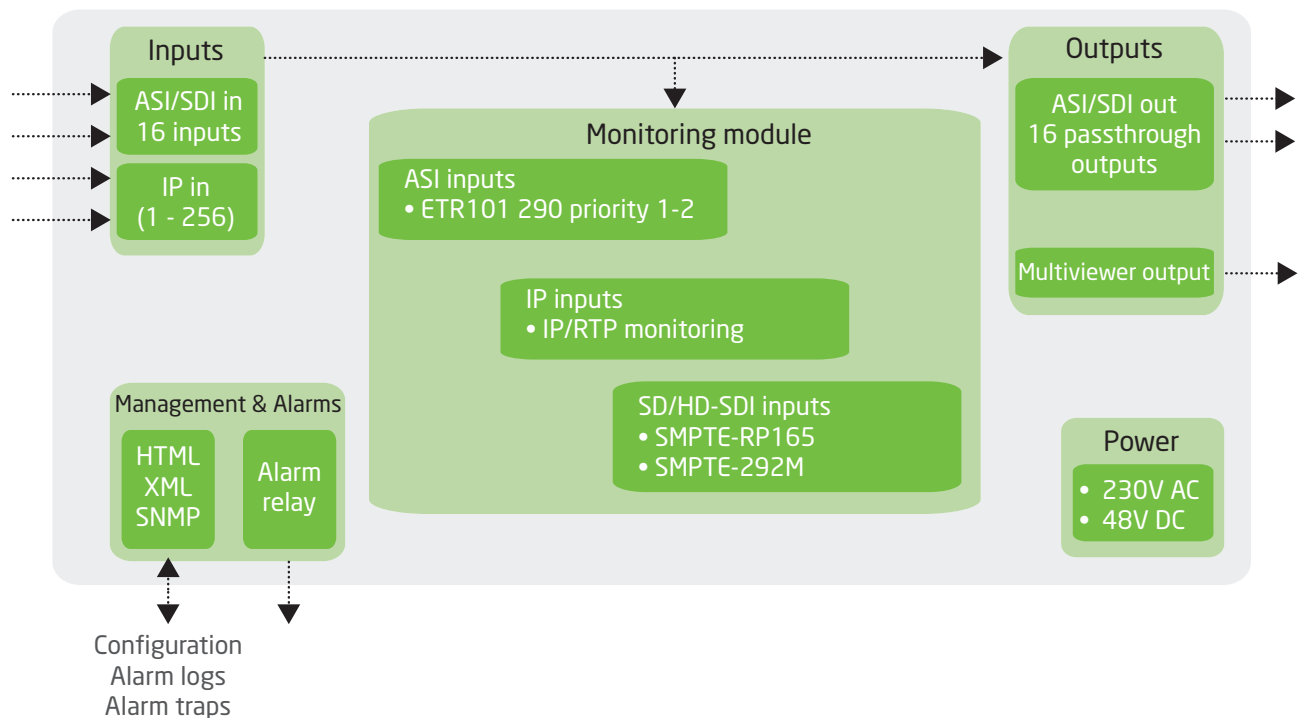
Inputs

ASI/SDI in
16 inputs

IP in
(1 - 256)

Monitoring module

ASI inputs
• ETR101 290 priority 1-2

IP inputs
• IP/RTP monitoring

SD/HD-SDI inputs
• SMPTE-RP165
• SMPTE-292M

Outputs

ASI/SDI out
16 passthrough
outputs

Multiviewer output

Management & Alarms

HTML
XML
SNMP

Alarm
relay

Power

• 230V AC
• 48V DC

Configuration
Alarm logs
Alarm traps